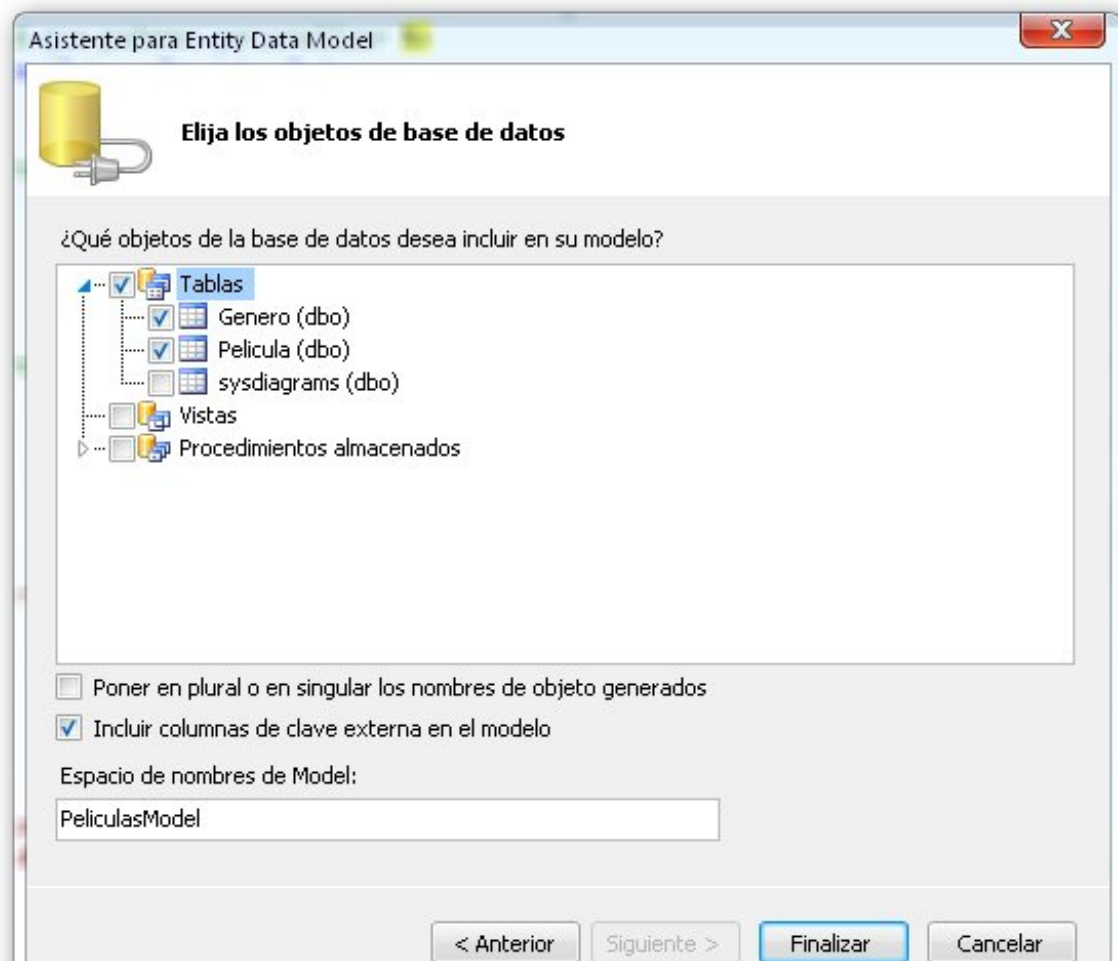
Asistente para Entity Data Model

Elija los objetos de base de datos

¿Qué objetos de la base de datos desea incluir en su modelo?

Tablas
Genero (dbo)
Pelicula (dbo)
sysdiagrams (dbo)
Vistas
Procedimientos almacenados

Poner en plural o en singular los nombres de objeto generados

Incluir columnas de clave externa en el modelo

Espacio de nombres de Model:

PeliculasModel

< Anterior | Siguiente > | Finalizar | Cancelar